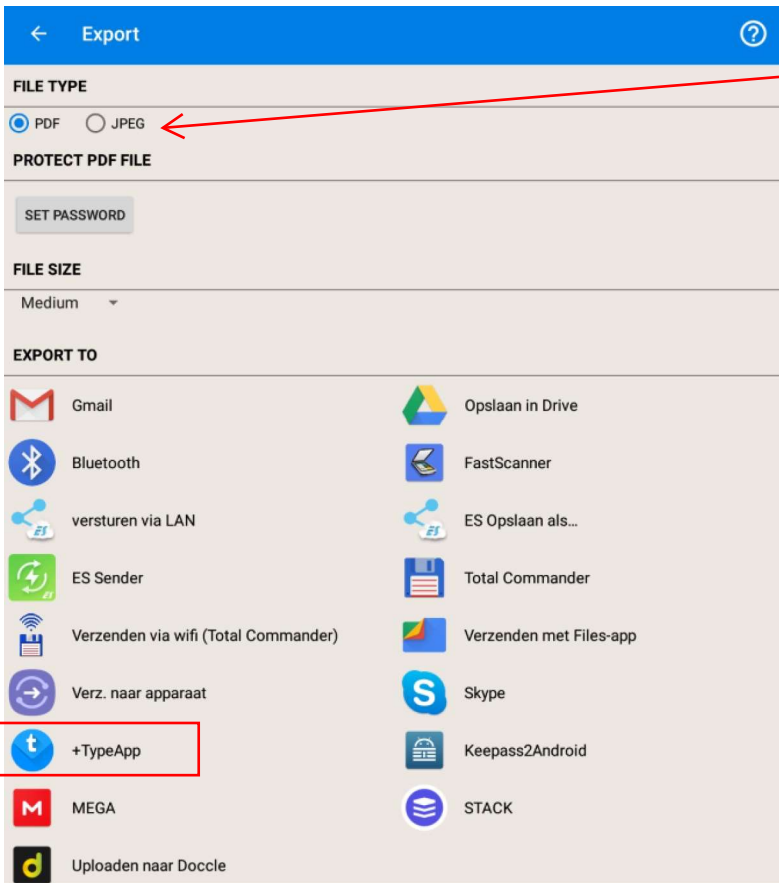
Export

FILE TYPE

PDF JPEG

PROTECT PDF FILE

SET PASSWORD

FILE SIZE

Medium

EXPORT TO

Gmail
Bluetooth
versturen via LAN
ES Sender
Verzenden via wifi (Total Commander)
Verz. naar apparaat
+TypeApp
MEGA
Uploaden naar Doccle

Opslaan in Drive
FastScanner
ES Opslaan als...
Total Commander
Verzenden met Files-app
Skype
Keepass2Android
STACK